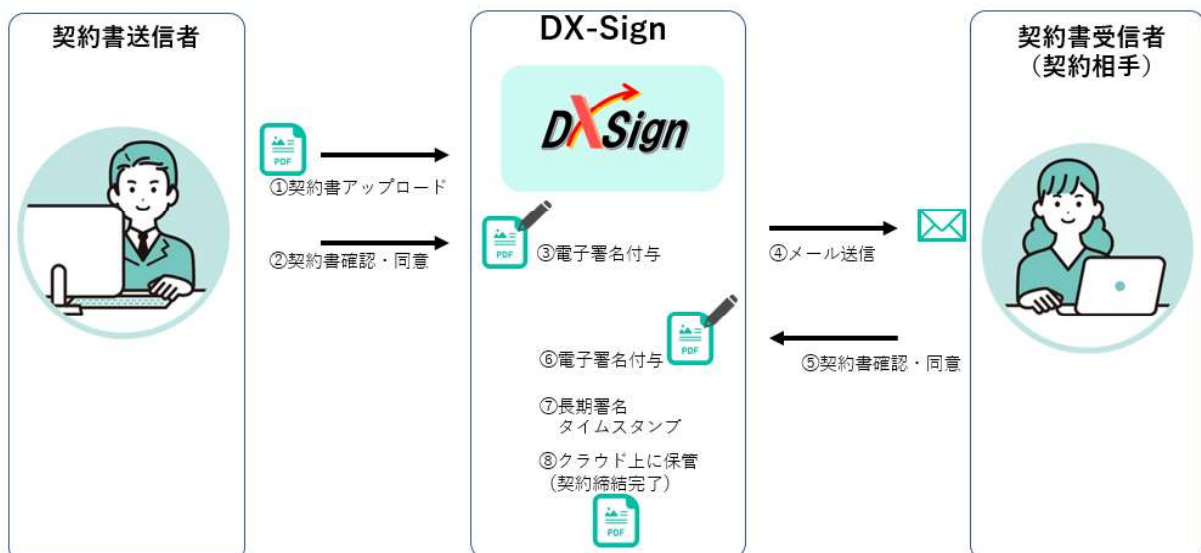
契約書送信者

DX-Sign

契約書受信者
（契約相手）

DXSign

PDF

①契約書アップロード

②契約書確認・同意

PDF

③電子署名付与

④メール送信

PDF

⑥電子署名付与

⑤契約書確認・同意

⑦長期署名
タイムスタンプ

⑧クラウド上に保管
（契約締結完了）

PDF